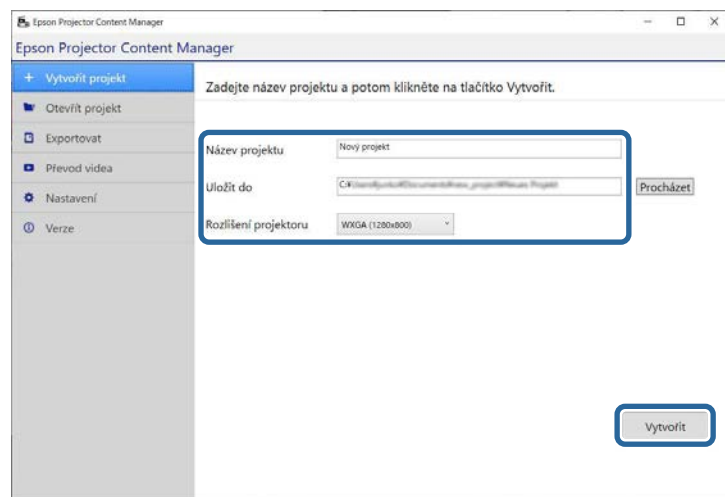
Epson Projector Content Manager

Epson Projector Content Manager

+ Vytvořit projekt

Otevřít projekt

Exportovat

Převod videa

Nastavení

Verze

Zadejte název projektu a potom klikněte na tlačítko Vytvořit.

Název projektu | Nový projekt

Uložit do | C:\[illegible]

Procházet

Rozlišení projektoru | WXGA (1280x800)

Vytvořit